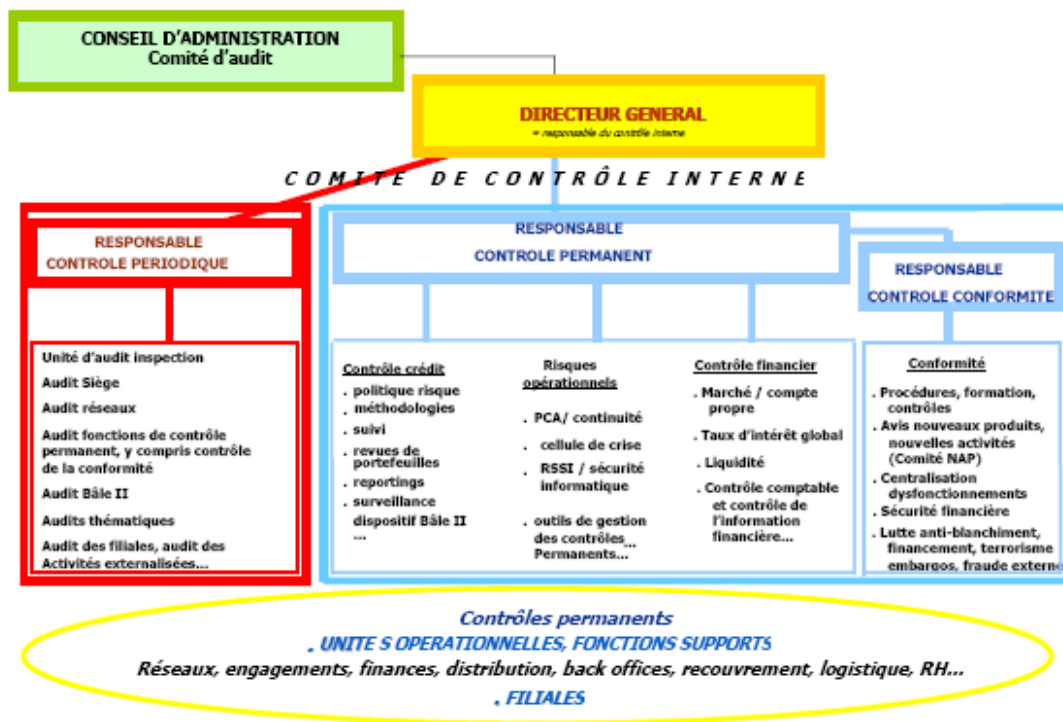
CONSEIL D'ADMINISTRATION
Comité d'audit

DIRECTEUR GENERAL
= responsable du contrôle interne

COMITE DE CONTRÔLE INTERNE

RESPONSABLE
CONTROLE PERIODIQUE

RESPONSABLE
CONTROLE PERMANENT

RESPONSABLE
CONTROLE CONFORMITE

Unité d'audit inspection
Audit Siège
Audit réseaux
Audit fonctions de contrôle permanent, y compris contrôle de la conformité
Audit Bâle II
Audits thématiques
Audit des filiales, audit des Activités externalisées...

Contrôle crédit
. politique risque
. méthodologies
. suivi
. revues de portefeuilles
. reportings
. surveillance dispositif Bâle II
...

Risques opérationnels
. PCA/ continuité
. cellule de crise
. RSSI / sécurité informatique
. outils de gestion des contrôles Permanents...

Contrôle financier
. Marché / compte propre
. Taux d'intérêt global
. Liquidité
. Contrôle comptable et contrôle de l'information financière...

Conformité
. Procédures, formation, contrôles
. Avis nouveaux produits, nouvelles activités (Comité NAP)
. Centralisation dysfonctionnements
. Sécurité financière
. Lutte anti-blanchiment, financement, terrorisme embargos, fraude externe

Contrôles permanents
. UNITE S OPERATIONNELLES, FONCTIONS SUPPORTS
Réseaux, engagements, finances, distribution, back offices, recouvrement, logistique, RH...
. FILIALES